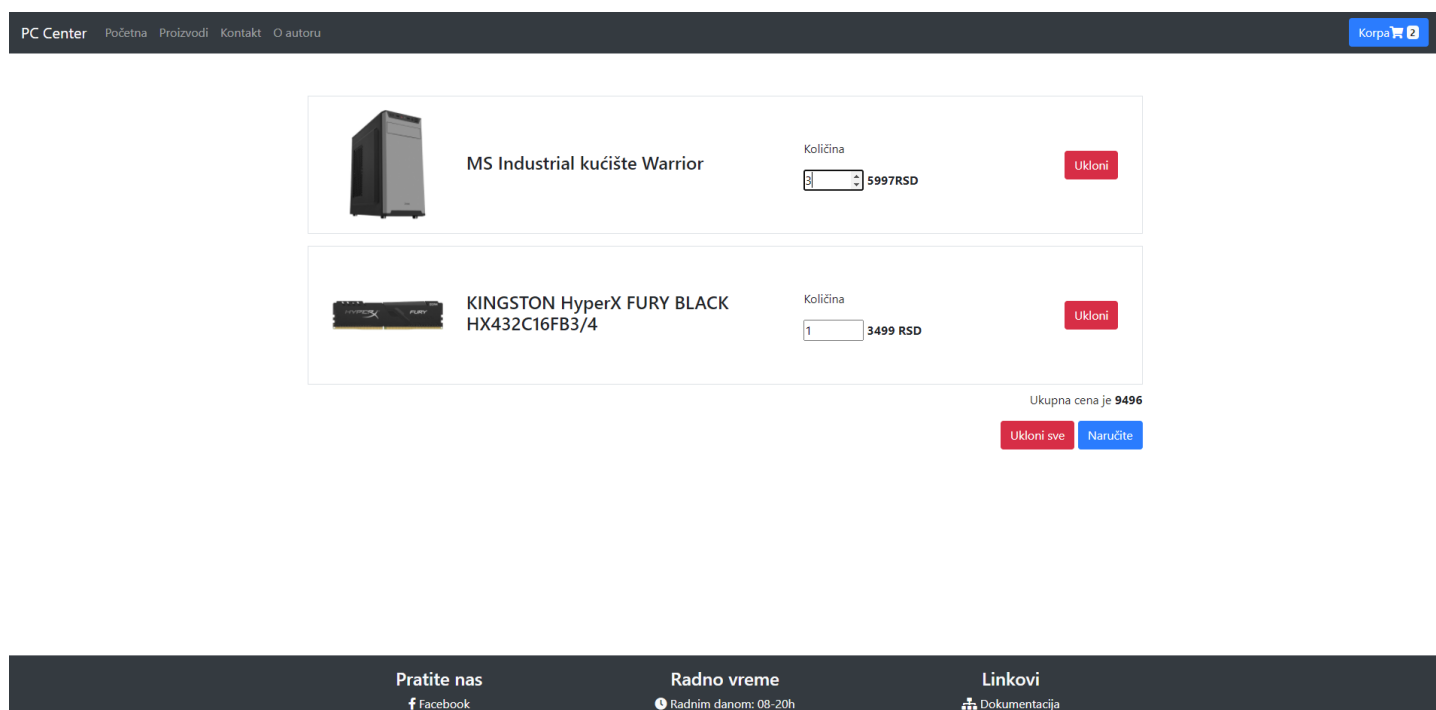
PC Center Početna Proizvodi Kontakt O autoru

Korpa 2

MS Industrial kućište Warrior

Količina

3 5997RSD

Ukloni

KINGSTON HyperX FURY BLACK HX432C16FB3/4

Količina

1 3499 RSD

Ukloni

Ukupna cena je **9496**

Ukloni sve Naručite

Pratite nas

Facebook

Radno vreme

Radnim danom: 08-20h

Linkovi

Dokumentacija